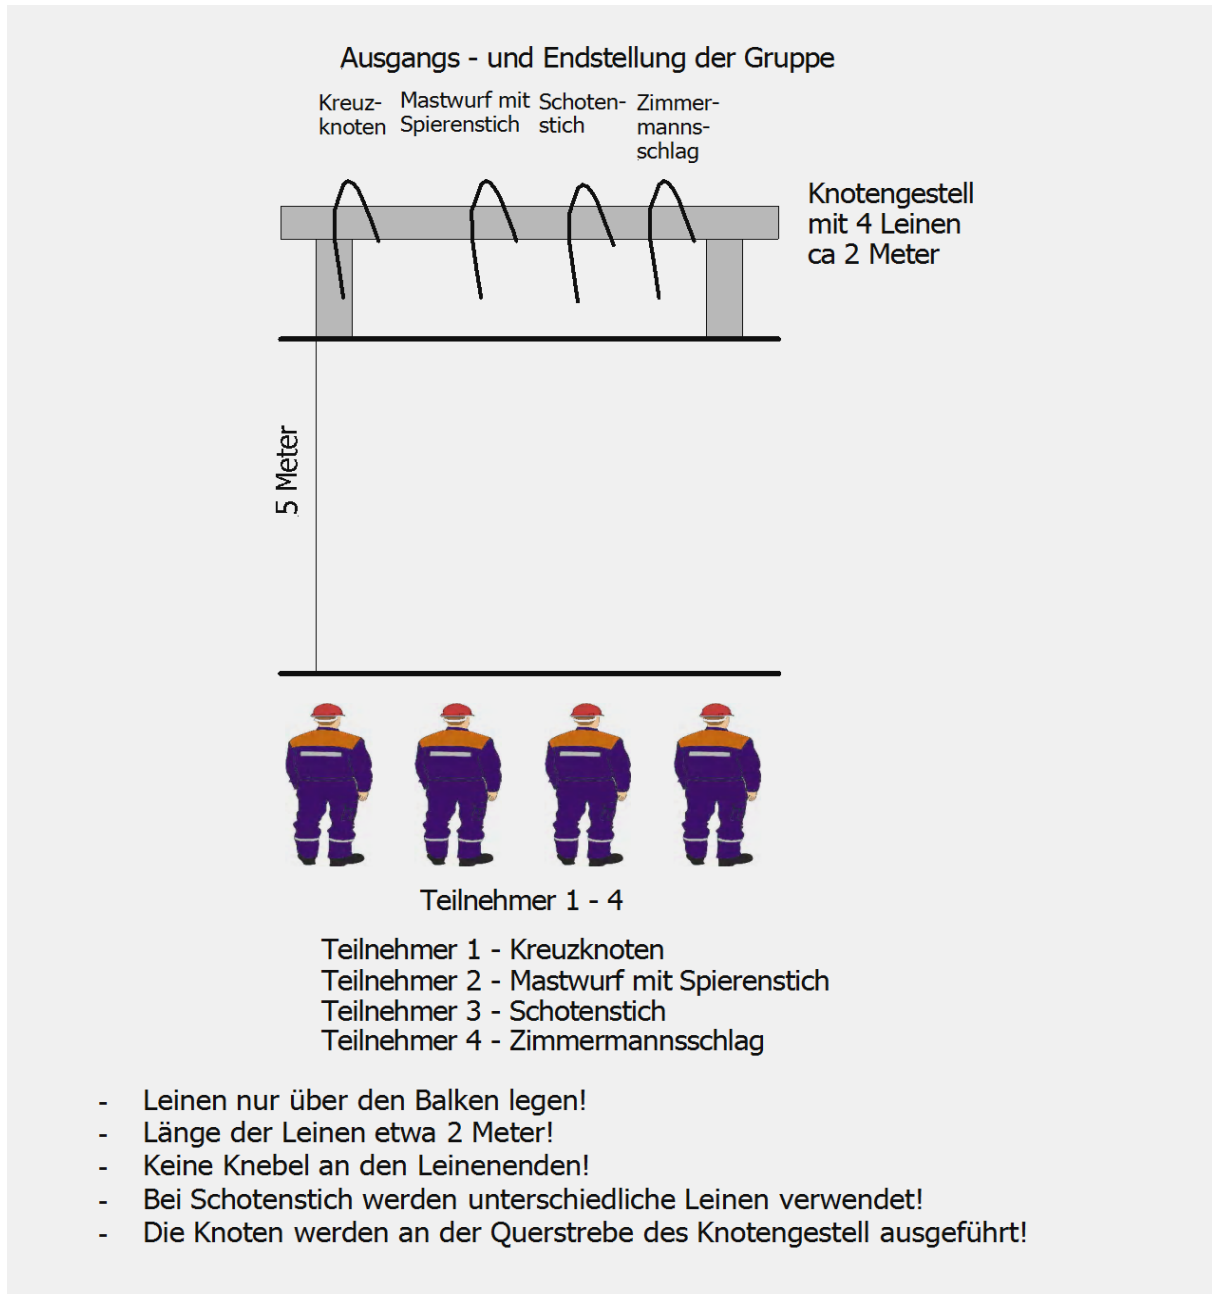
Ausgangs - und Endstellung der Gruppe

Kreuzknoten

Mastwurf mit Spierenstich

Schotenstich

Zimmermannsschlag

Knotengestell mit 4 Leinen ca 2 Meter

5 Meter

Teilnehmer 1 - 4

Teilnehmer 1 - Kreuzknoten
Teilnehmer 2 - Mastwurf mit Spierenstich
Teilnehmer 3 - Schotenstich
Teilnehmer 4 - Zimmermannsschlag

- Leinen nur über den Balken legen!
- Länge der Leinen etwa 2 Meter!
- Keine Knebel an den Leinenenden!
- Bei Schotenstich werden unterschiedliche Leinen verwendet!
- Die Knoten werden an der Querstrebe des Knotengestell ausgeführt!